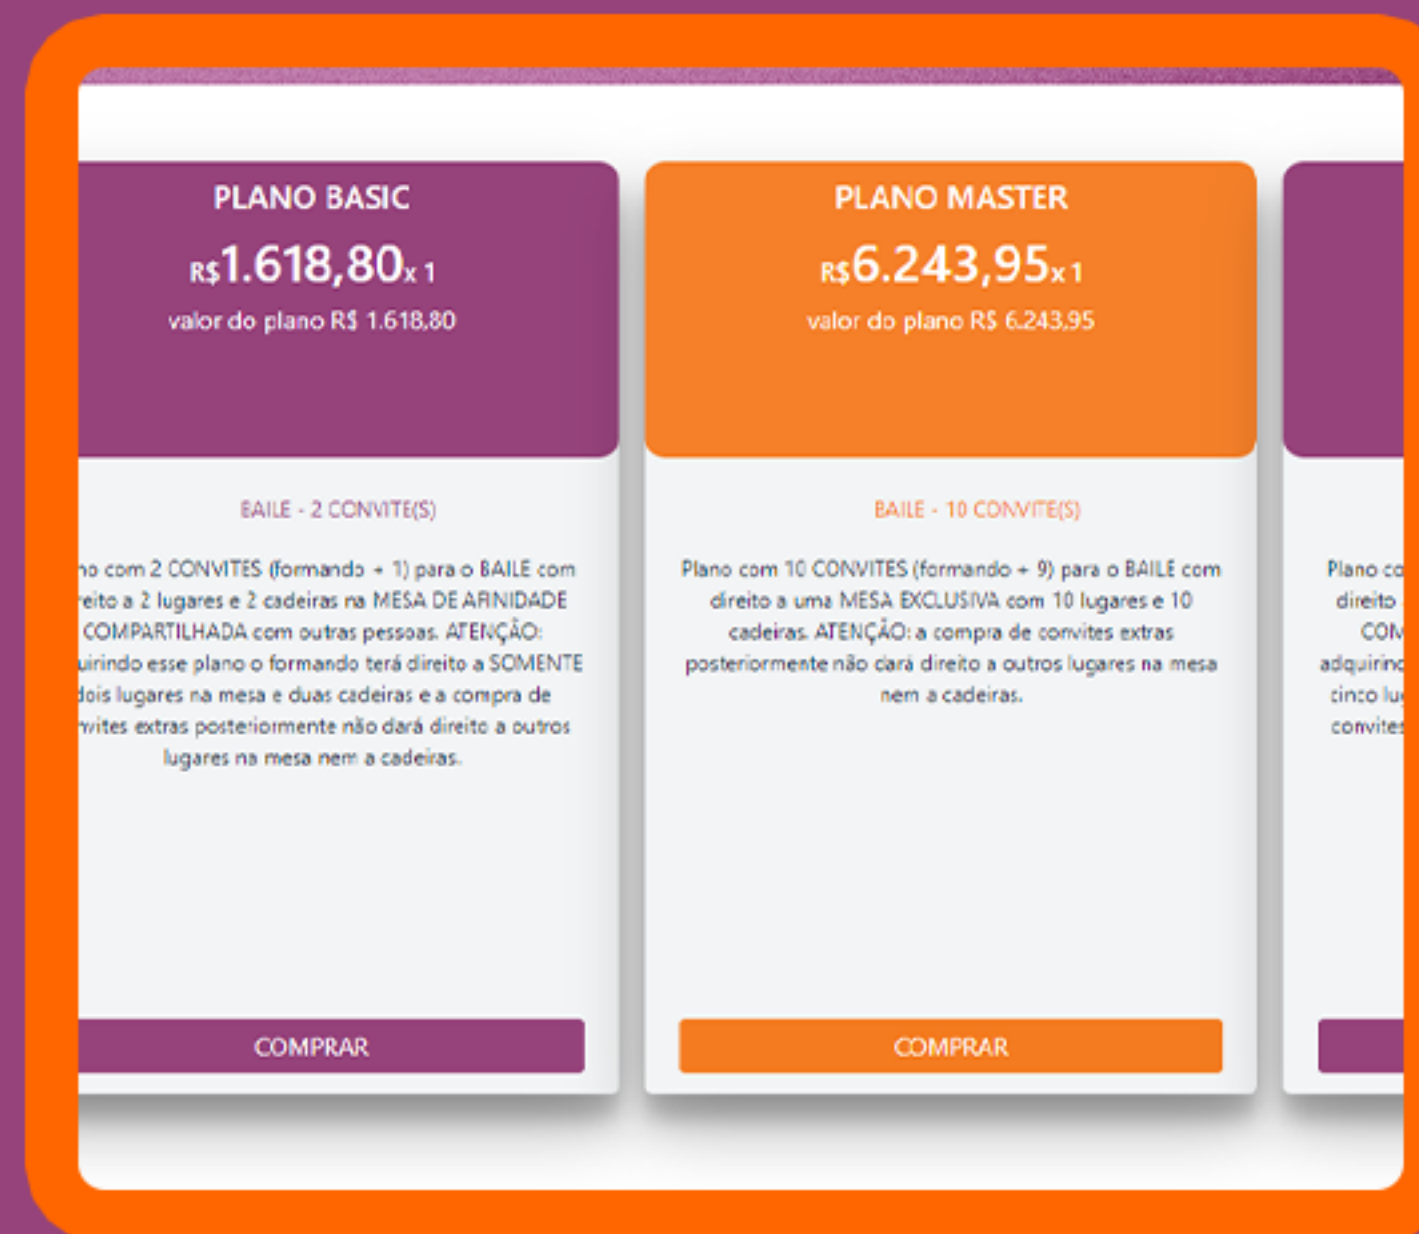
PLANO BASIC

R$1.618,80x 1

valor do plano R$ 1.618,80

BAILE - 2 CONVITE(S)

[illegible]no com 2 CONVITES (formando + 1) para o BAILE com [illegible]reito a 2 lugares e 2 cadeiras na MESA DE AFINIDADE COMPARTILHADA com outras pessoas. ATENÇÃO: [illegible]uirindo esse plano o formando terá direito a SOMENTE dois lugares na mesa e duas cadeiras e a compra de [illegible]vites extras posteriormente não dará direito a outros lugares na mesa nem a cadeiras.

COMPRAR

PLANO MASTER

R$6.243,95x 1

valor do plano R$ 6.243,95

BAILE - 10 CONVITE(S)

Plano com 10 CONVITES (formando + 9) para o BAILE com direito a uma MESA EXCLUSIVA com 10 lugares e 10 cadeiras. ATENÇÃO: a compra de convites extras posteriormente não dará direito a outros lugares na mesa nem a cadeiras.

COMPRAR

Plano co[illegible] direito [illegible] COM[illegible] adquirin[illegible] cinco lu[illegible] convites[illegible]